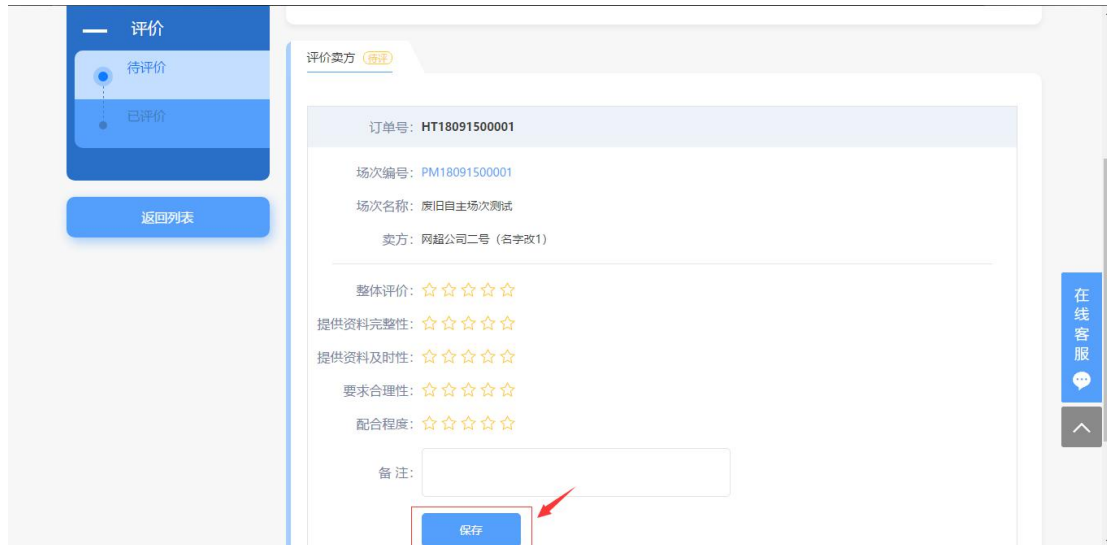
— 评价

待评价

已评价

返回列表

评价卖方 待评

订单号: HT18091500001

场次编号: PM18091500001

场次名称: 废旧自主场次测试

卖方: 网超公司二号（名字改1）

整体评价: ☆☆☆☆☆

提供资料完整性: ☆☆☆☆☆

提供资料及时性: ☆☆☆☆☆

要求合理性: ☆☆☆☆☆

配合程度: ☆☆☆☆☆

备 注:

保存

在线客服